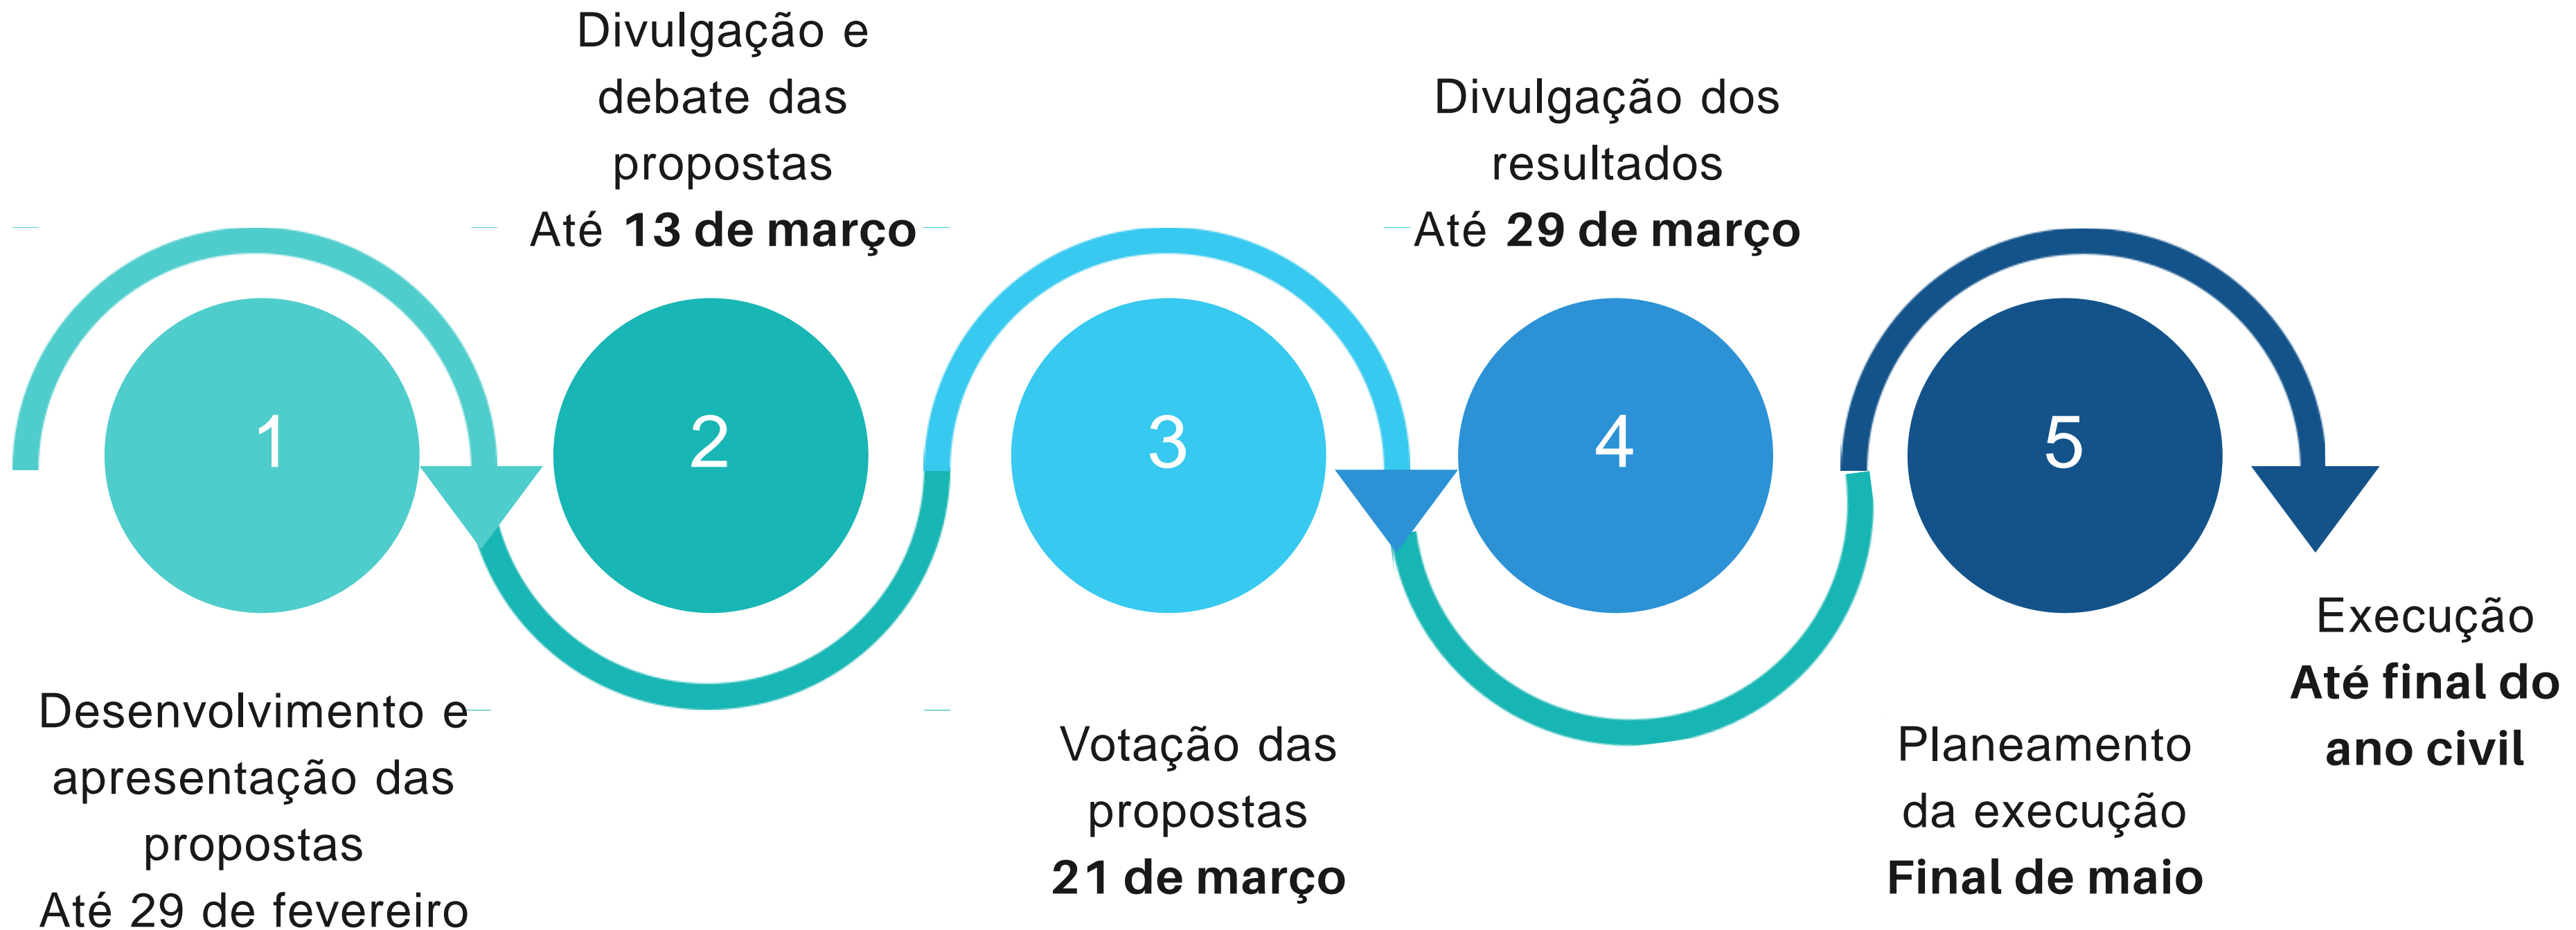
Divulgação e debate das propostas
Até **13 de março**

Divulgação dos resultados
Até **29 de março**

1

2

3

4

5

Execução
**Até final do ano civil**

Desenvolvimento e apresentação das propostas
Até 29 de fevereiro

Votação das propostas
**21 de março**

Planeamento da execução
**Final de maio**